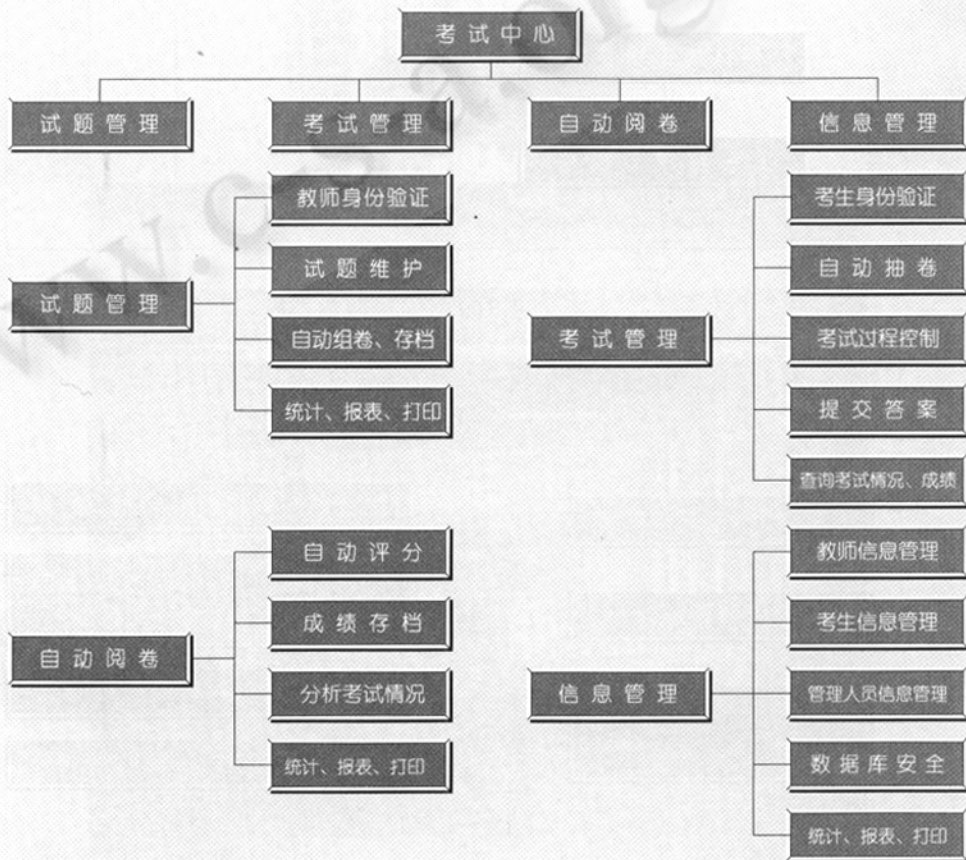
考试中心

试题管理
考试管理
自动阅卷
信息管理

试题管理
教师身份验证
试题维护
自动组卷、存档
统计、报表、打印

考试管理
考生身份验证
自动抽卷
考试过程控制
提交答案
查询考试情况、成绩

自动阅卷
自动评分
成绩存档
分析考试情况
统计、报表、打印

信息管理
教师信息管理
考生信息管理
管理人员信息管理
数据库安全
统计、报表、打印

www.cs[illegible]